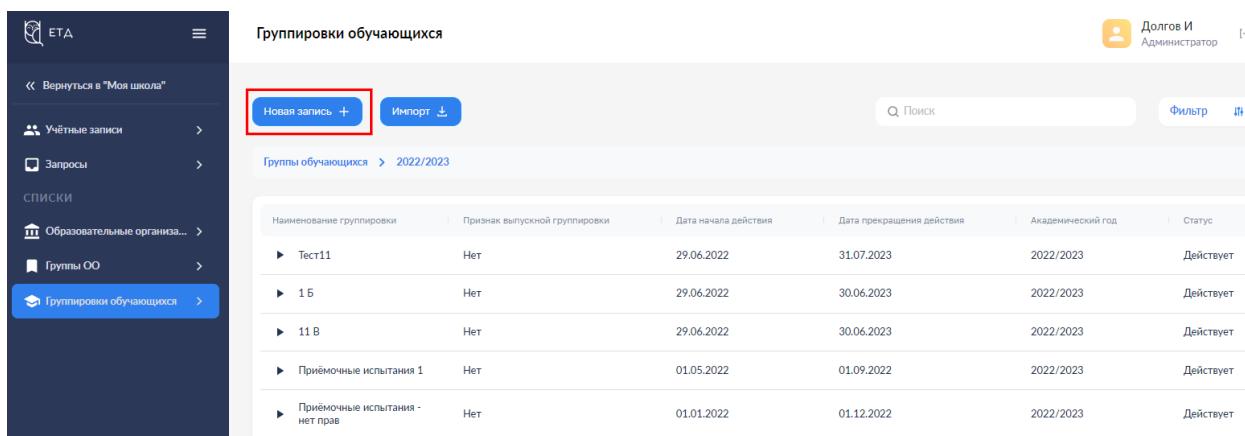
ЕТД

« Вернуться в "Моя школа"

Учётные записи >

Запросы >

СПИСКИ

Образовательные организа... >

Группы ОО >

Группировки обучающихся >

Группировки обучающихся

Долгов И
Администратор

Новая запись +

Импорт

Поиск

Фильтр

Группы обучающихся > 2022/2023

| Наименование группировки | Признак выпускной группировки | Дата начала действия | Дата прекращения действия | Академический год | Статус |
|---|---|---|---|---|---|
| Тест11 | Нет | 29.06.2022 | 31.07.2023 | 2022/2023 | Действует |
| 1 Б | Нет | 29.06.2022 | 30.06.2023 | 2022/2023 | Действует |
| 11 В | Нет | 29.06.2022 | 30.06.2023 | 2022/2023 | Действует |
| Приёмочные испытания 1 | Нет | 01.05.2022 | 01.09.2022 | 2022/2023 | Действует |
| Приёмочные испытания - нет прав | Нет | 01.01.2022 | 01.12.2022 | 2022/2023 | Действует |